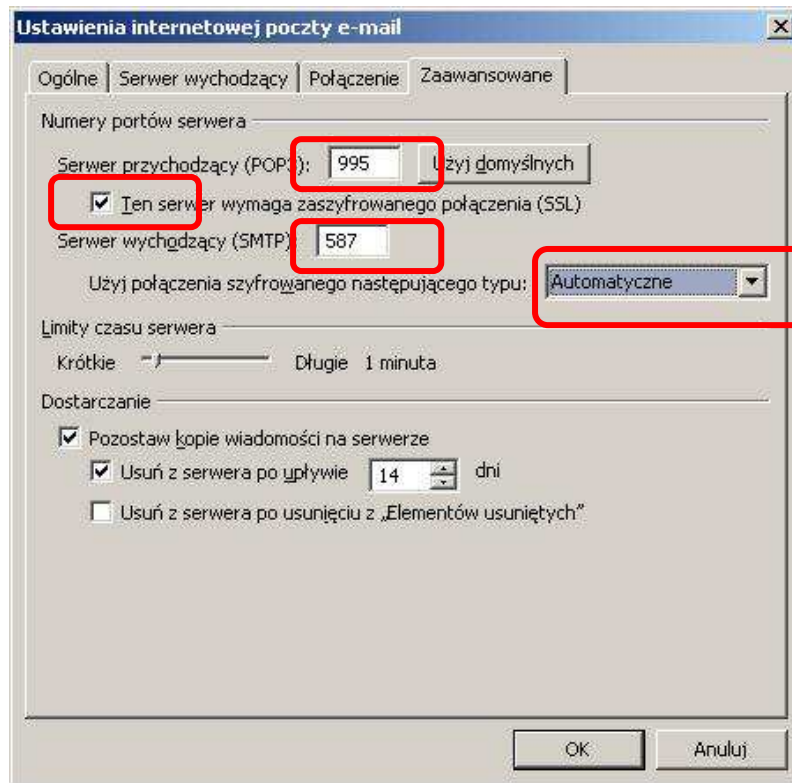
Ustawienia internetowej poczty e-mail

Ogólne | Serwer wychodzący | Połączenie | Zaawansowane

Numery portów serwera

Serwer przychodzący (POP3): 995 Użyj domyślnych

Ten serwer wymaga zaszyfrowanego połączenia (SSL)

Serwer wychodzący (SMTP): 587

Użyj połączenia szyfrowanego następującego typu: Automatyczne

Limity czasu serwera

Krótkie Długie 1 minuta

Dostarczanie

Pozostaw kopie wiadomości na serwerze

Usuń z serwera po upływie 14 dni

Usuń z serwera po usunięciu z „Elementów usuniętych"

OK Anuluj